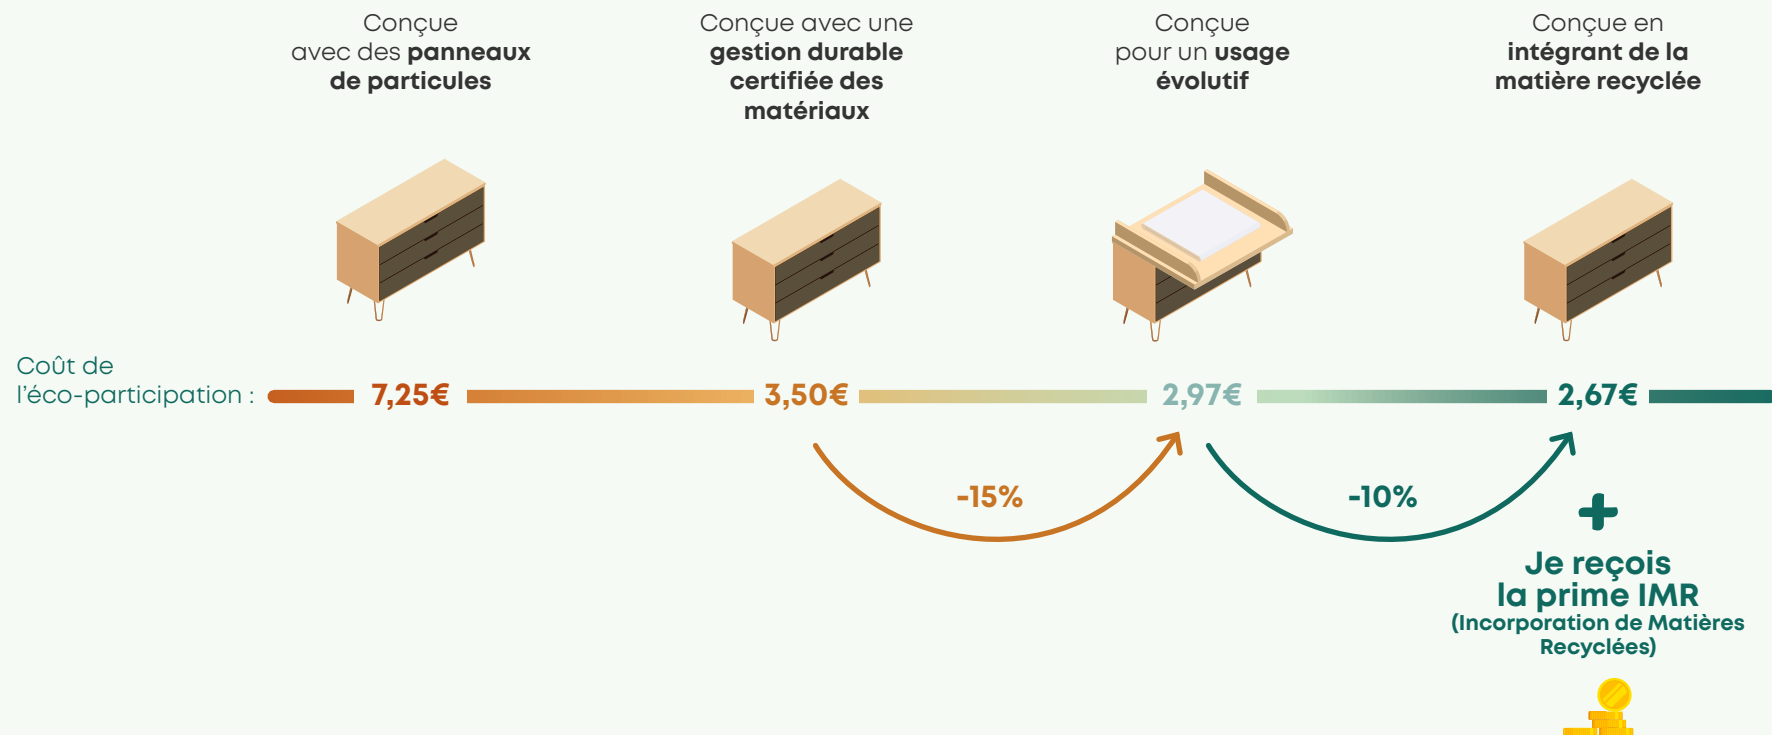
Conçue avec des **panneaux de particules**

Conçue avec une **gestion durable certifiée des matériaux**

Conçue pour un **usage évolutif**

Conçue en **intégrant de la matière recyclée**

Coût de l'éco-participation : 7,25€ 3,50€ 2,97€ 2,67€

-15%

-10%

Je reçois la prime IMR (Incorporation de Matières Recyclées)